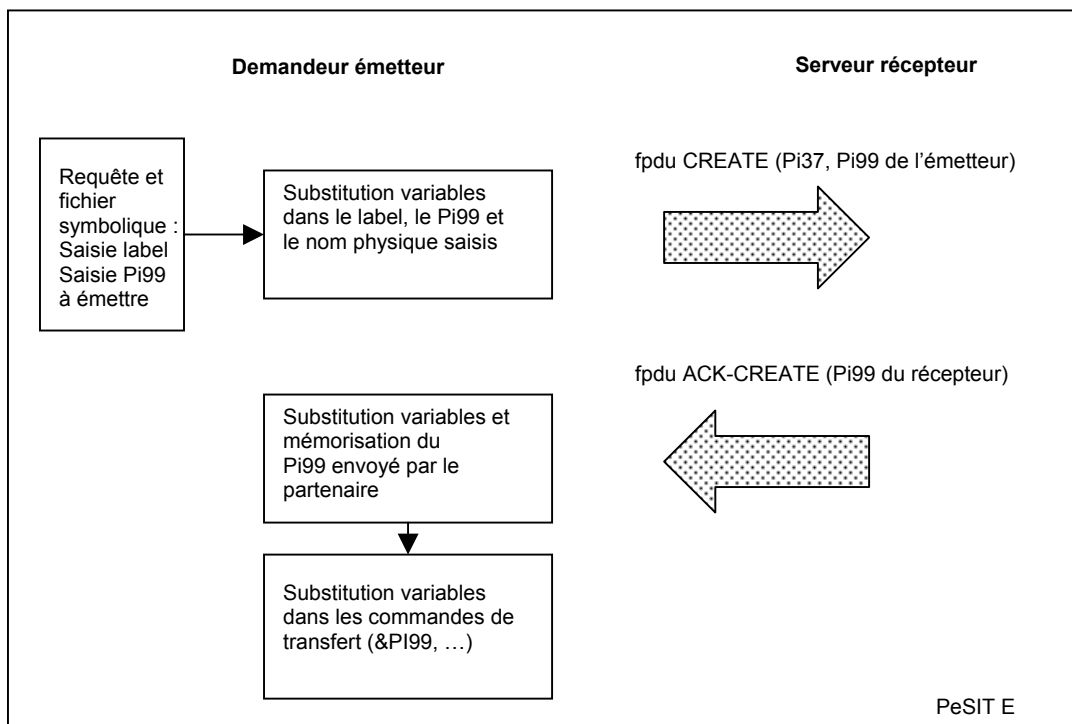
Demandeur émetteur

Serveur récepteur

Requête et fichier symbolique : Saisie label Saisie Pi99 à émettre

Substitution variables dans le label, le Pi99 et le nom physique saisis

fpdu CREATE (Pi37, Pi99 de l'émetteur)

fpdu ACK-CREATE (Pi99 du récepteur)

Substitution variables et mémorisation du Pi99 envoyé par le partenaire

Substitution variables dans les commandes de transfert (&PI99, …)

PeSIT E